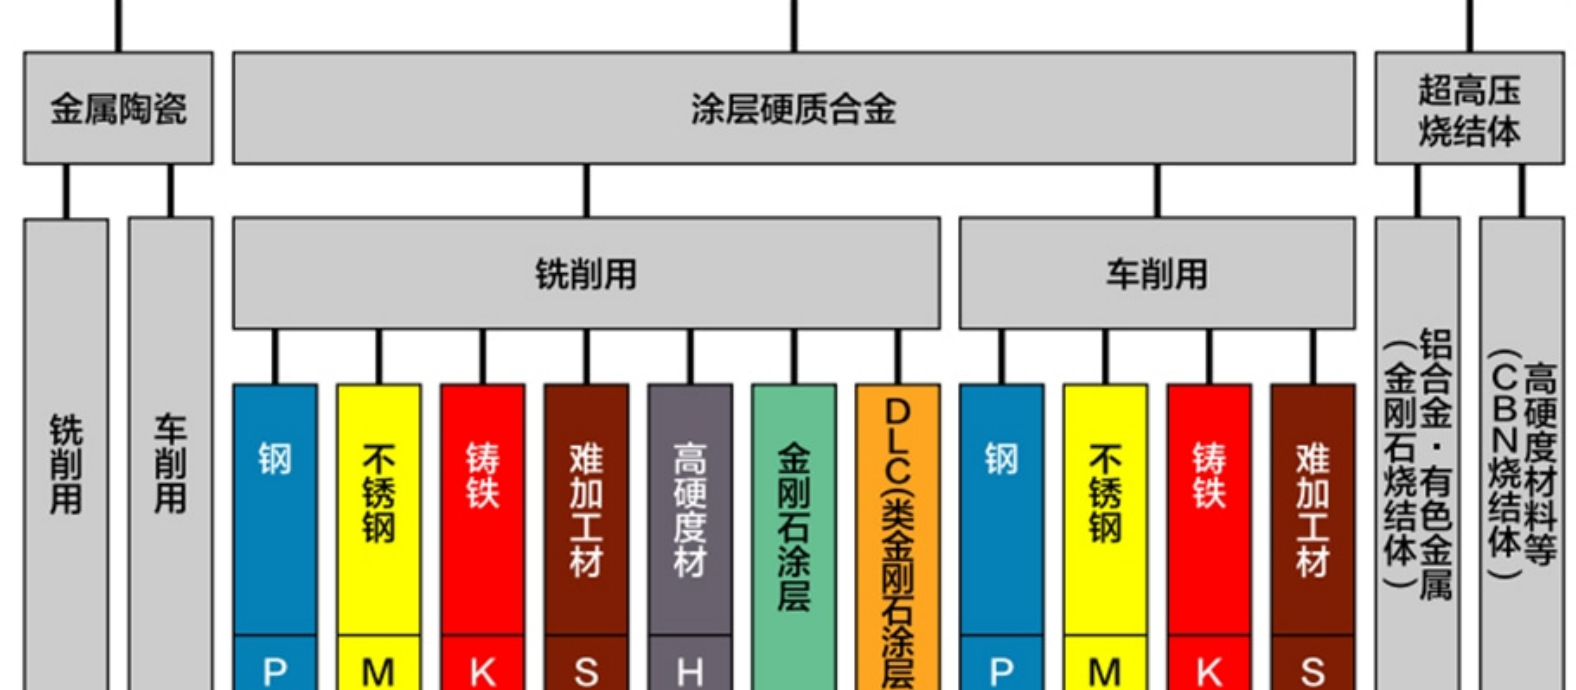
金属陶瓷

涂层硬质合金

超高压烧结体

铣削用

车削用

铣削用

车削用

钢
P

不锈钢
M

铸铁
K

难加工材
S

高硬度材
H

金刚石涂层

DLC(类金刚石涂层

钢
P

不锈钢
M

铸铁
K

难加工材
S

铝合金·有色金属（金刚石烧结体）

高硬度材料等（CBN烧结体）